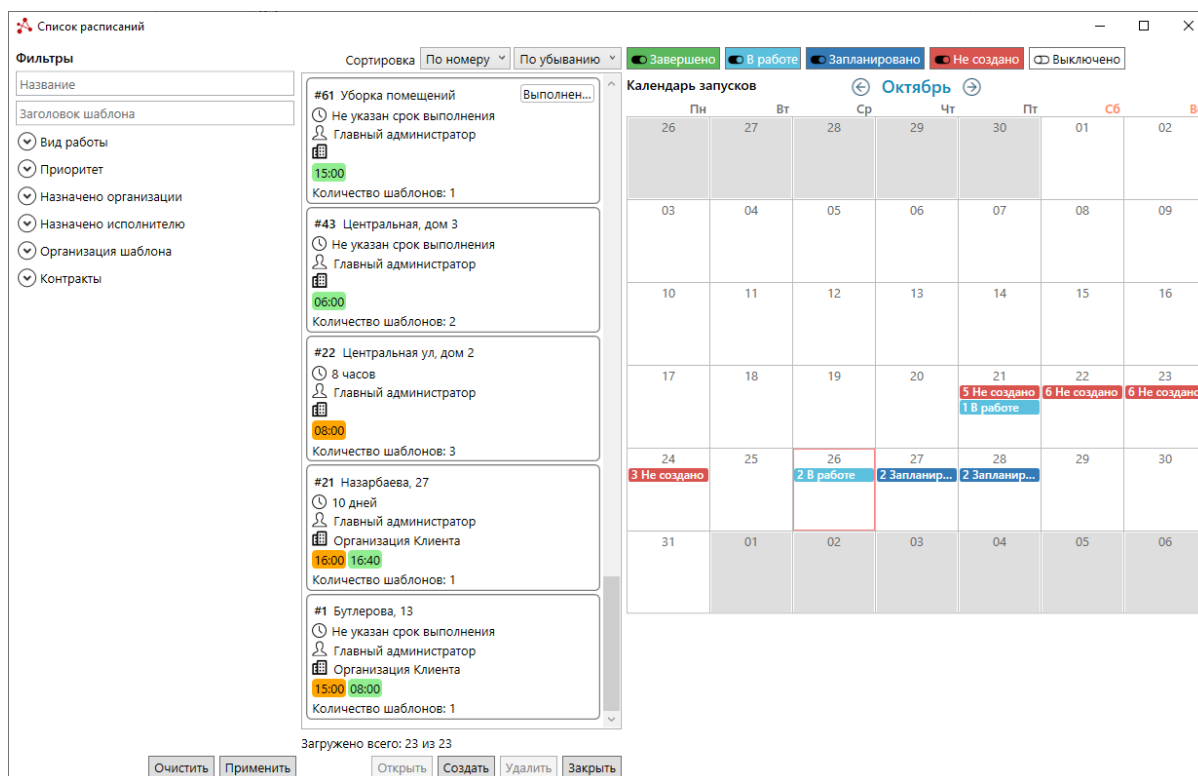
Список расписаний

Фильтры

Название

Заголовок шаблона

Вид работы

Приоритет

Назначено организации

Назначено исполнителю

Организация шаблона

Контракты

Сортировка По номеру По убыванию

Завершено В работе Запланировано Не создано Выключено

#61 Уборка помещений Выполнен...
Не указан срок выполнения
Главный администратор
15:00
Количество шаблонов: 1

#43 Центральная, дом 3
Не указан срок выполнения
Главный администратор
06:00
Количество шаблонов: 2

#22 Центральная ул, дом 2
8 часов
Главный администратор
08:00
Количество шаблонов: 3

#21 Назарбаева, 27
10 дней
Главный администратор
Организация Клиента
16:00 16:40
Количество шаблонов: 1

#1 Бутлерова, 13
Не указан срок выполнения
Главный администратор
Организация Клиента
15:00 08:00
Количество шаблонов: 1

Загружено всего: 23 из 23

Календарь запусков

Октябрь

| Пн | Вт | Ср | Чт | Пт | Сб | Вс |
|---|---|---|---|---|---|---|
| 26 | 27 | 28 | 29 | 30 | 01 | 02 |
| 03 | 04 | 05 | 06 | 07 | 08 | 09 |
| 10 | 11 | 12 | 13 | 14 | 15 | 16 |
| 17 | 18 | 19 | 20 | 21 5 Не создано 1 В работе | 22 6 Не создано | 23 6 Не создано |
| 24 3 Не создано | 25 | 26 2 В работе | 27 2 Запланир... | 28 2 Запланир... | 29 | 30 |
| 31 | 01 | 02 | 03 | 04 | 05 | 06 |

Очистить Применить

Открыть Создать Удалить Закрыть